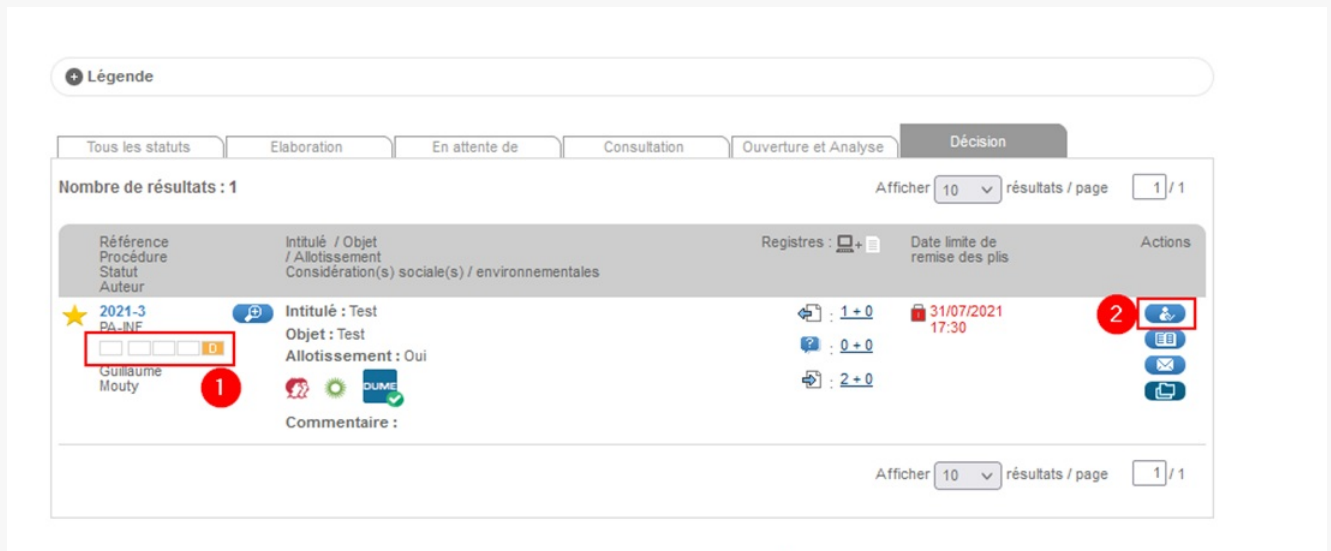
Légende

Tous les statuts | Elaboration | En attente de | Consultation | Ouverture et Analyse | Décision

Nombre de résultats : 1

Afficher 10 résultats / page 1 / 1

| Référence Procédure Statut Auteur | Intitulé / Objet / Allotissement Considération(s) sociale(s) / environnementales | Registres : | Date limite de remise des plis | Actions |
|---|---|---|---|---|
| 2021-3 PA-INF 0 Guillaume Mouty | Intitulé : Test Objet : Test Allotissement : Oui DUME Commentaire : | : 1 + 0 : 0 + 0 : 2 + 0 | 31/07/2021 17:30 | |

1

2

Afficher 10 résultats / page 1 / 1